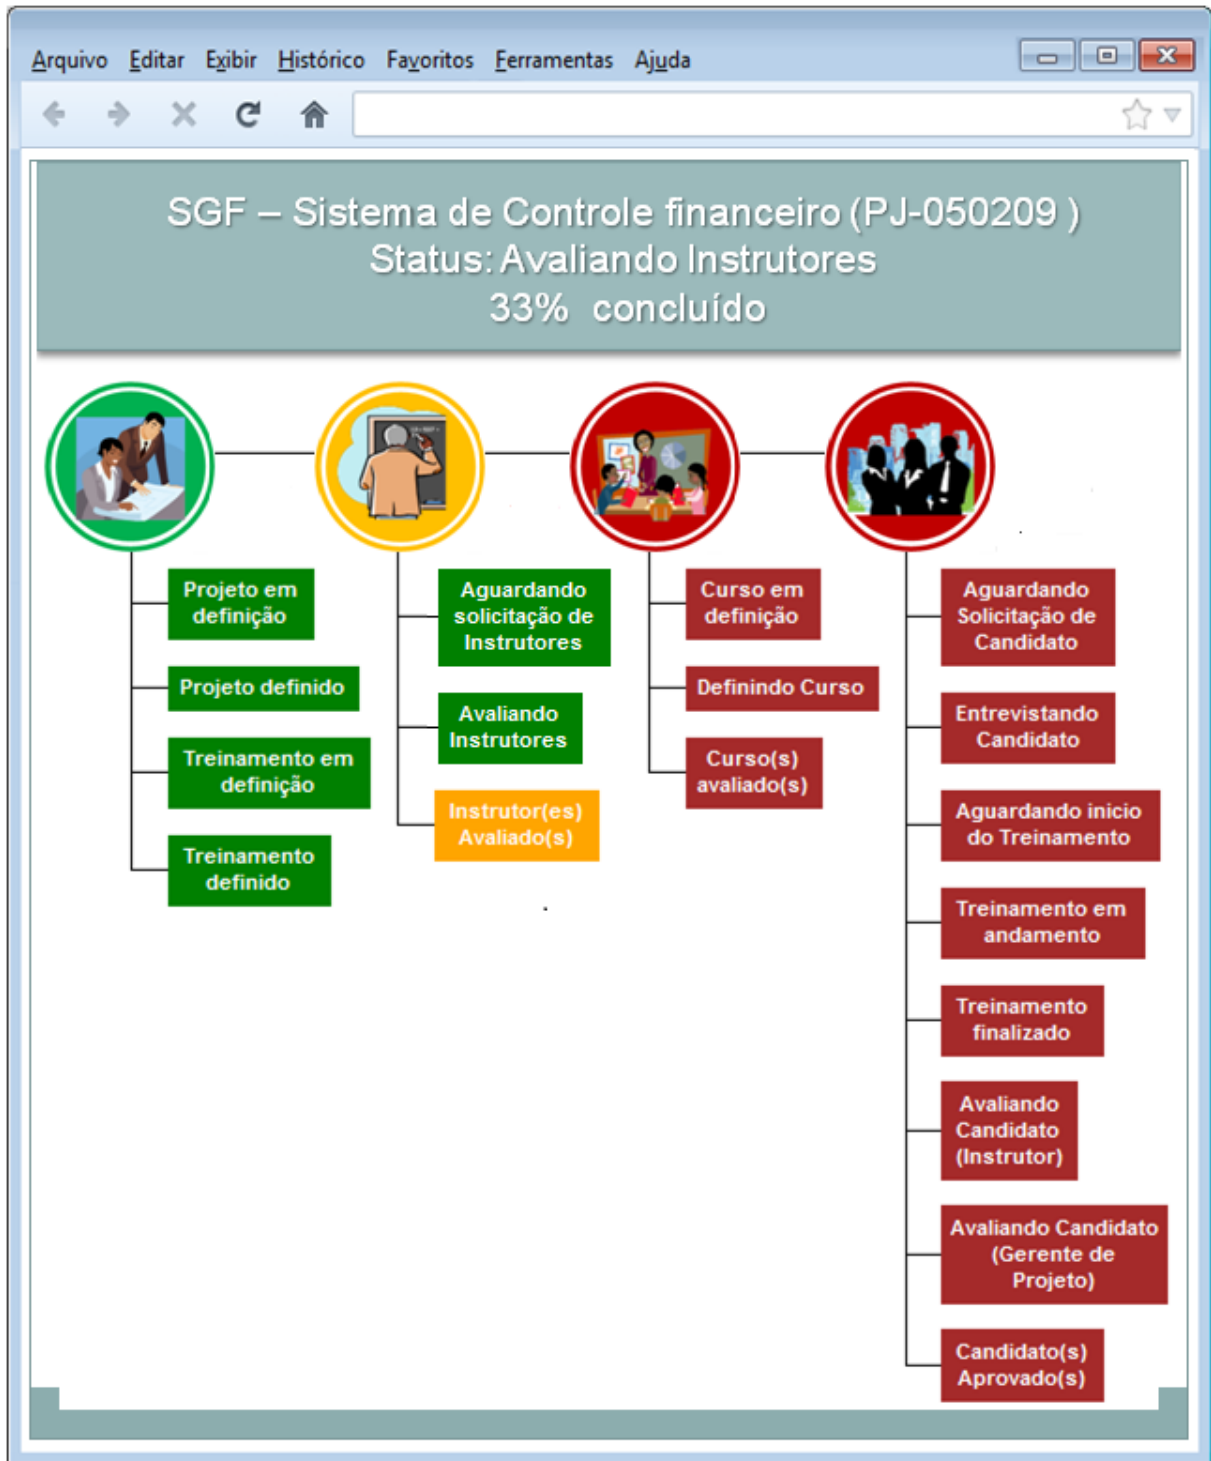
Arquivo Editar Exibir Histórico Favoritos Ferramentas Ajuda

SGF – Sistema de Controle financeiro (PJ-050209 )
Status: Avaliando Instrutores
33% concluído

Projeto em definição

Projeto definido

Treinamento em definição

Treinamento definido

Aguardando solicitação de Instrutores

Avaliando Instrutores

Instrutor(es) Avaliado(s)

Curso em definição

Definindo Curso

Curso(s) avaliado(s)

Aguardando Solicitação de Candidato

Entrevistando Candidato

Aguardando inicio do Treinamento

Treinamento em andamento

Treinamento finalizado

Avaliando Candidato (Instrutor)

Avaliando Candidato (Gerente de Projeto)

Candidato(s) Aprovado(s)